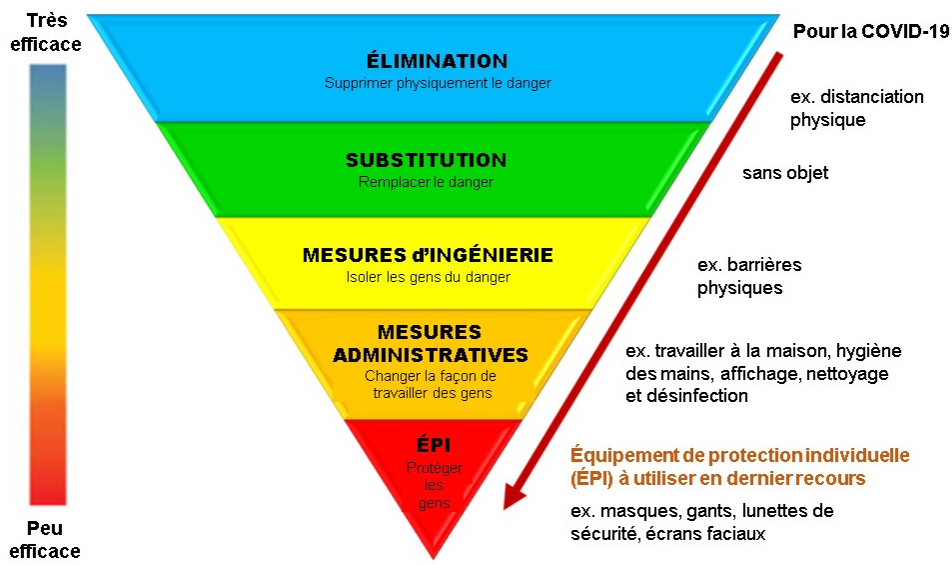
Très efficace

Peu efficace

ÉLIMINATION
Supprimer physiquement le danger

SUBSTITUTION
Remplacer le danger

MESURES d'INGÉNIERIE
Isoler les gens du danger

MESURES ADMINISTRATIVES
Changer la façon de travailler des gens

ÉPI
Protéger les gens

Pour la COVID-19

ex. distanciation physique

sans objet

ex. barrières physiques

ex. travailler à la maison, hygiène des mains, affichage, nettoyage et désinfection

Équipement de protection individuelle (ÉPI) à utiliser en dernier recours

ex. masques, gants, lunettes de sécurité, écrans faciaux